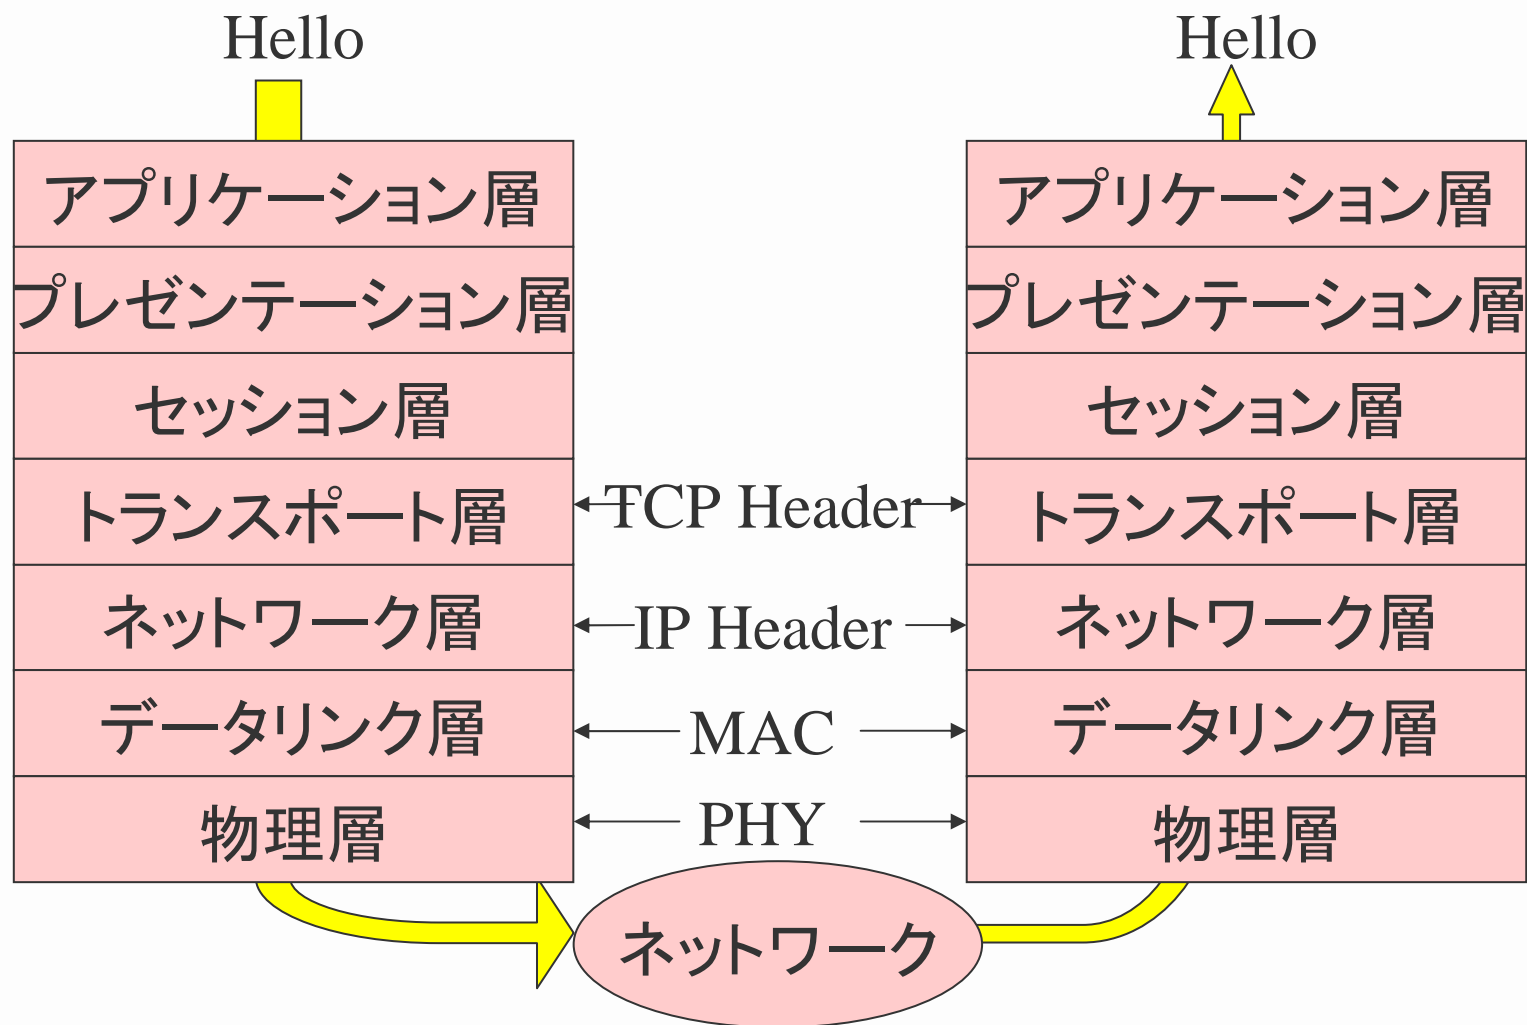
Hello

アプリケーション層
プレゼンテーション層
セッション層
トランスポート層
ネットワーク層
データリンク層
物理層

Hello

アプリケーション層
プレゼンテーション層
セッション層
トランスポート層
ネットワーク層
データリンク層
物理層

TCP Header
IP Header
MAC
PHY

ネットワーク